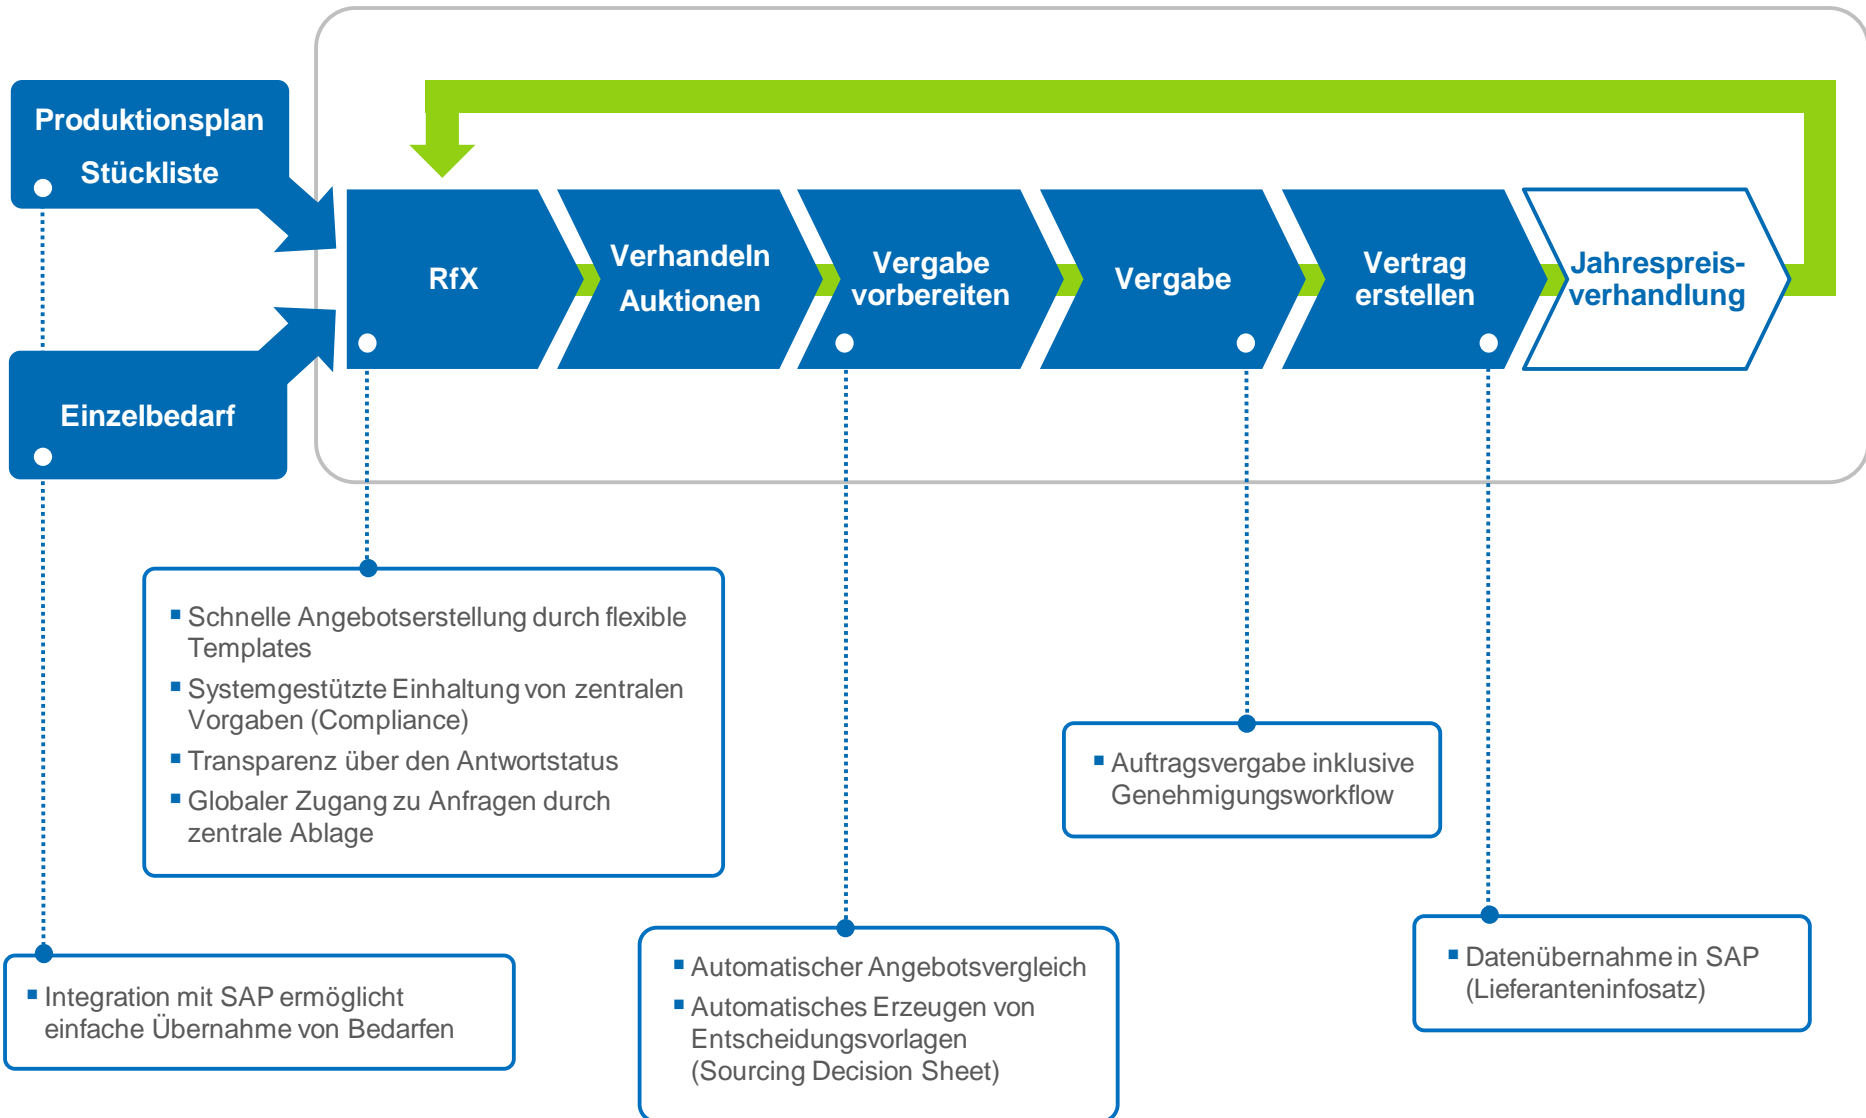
Produktionsplan

Stückliste

Einzelbedarf

RfX

Verhandeln
Auktionen

Vergabe
vorbereiten

Vergabe

Vertrag
erstellen

Jahrespreisverhandlung

▪ Schnelle Angebotserstellung durch flexible Templates
▪ Systemgestützte Einhaltung von zentralen Vorgaben (Compliance)
▪ Transparenz über den Antwortstatus
▪ Globaler Zugang zu Anfragen durch zentrale Ablage

▪ Auftragsvergabe inklusive Genehmigungsworkflow

▪ Integration mit SAP ermöglicht einfache Übernahme von Bedarfen

▪ Automatischer Angebotsvergleich
▪ Automatisches Erzeugen von Entscheidungsvorlagen (Sourcing Decision Sheet)

▪ Datenübernahme in SAP (Lieferanteninfosatz)